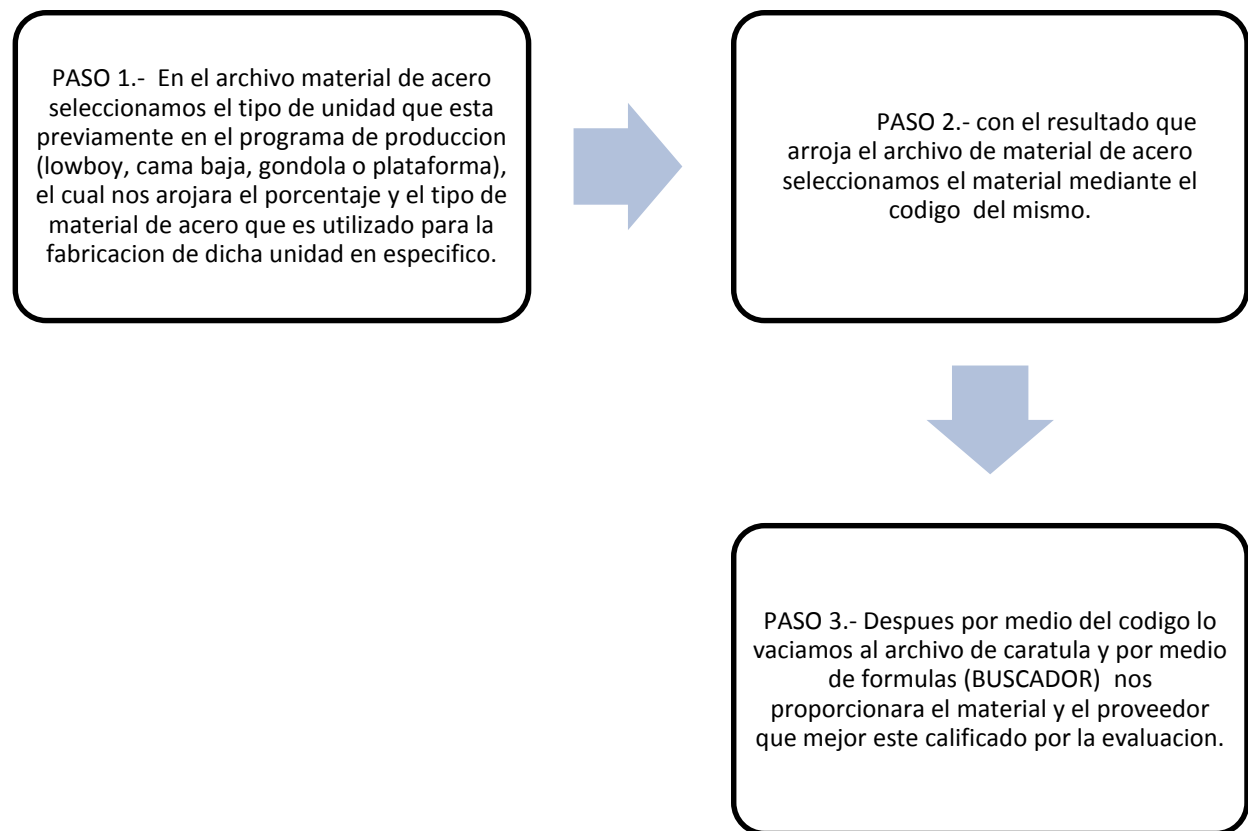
PASO 1.- En el archivo material de acero seleccionamos el tipo de unidad que esta previamente en el programa de produccion (lowboy, cama baja, gondola o plataforma), el cual nos arojara el porcentaje y el tipo de material de acero que es utilizado para la fabricacion de dicha unidad en especifico.

PASO 2.- con el resultado que arroja el archivo de material de acero seleccionamos el material mediante el codigo del mismo.

PASO 3.- Despues por medio del codigo lo vaciamos al archivo de caratula y por medio de formulas (BUSCADOR) nos proporcionara el material y el proveedor que mejor este calificado por la evaluacion.